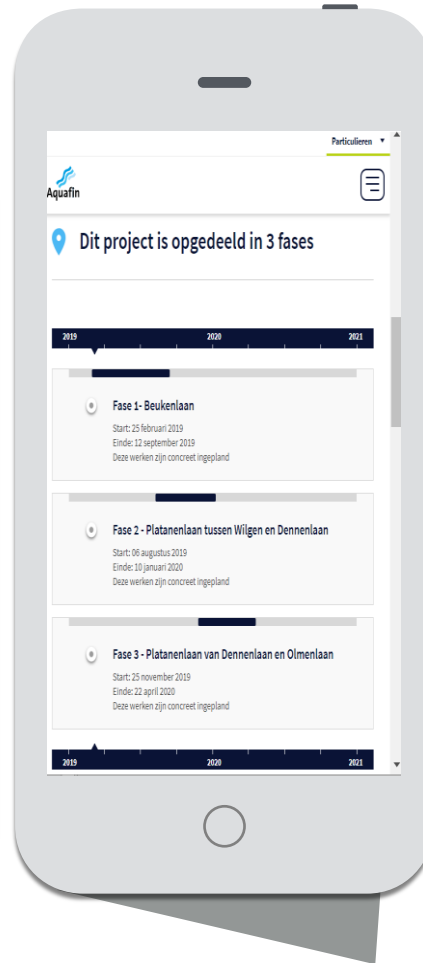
Particulieren ▼

Aquafin

Dit project is opgedeeld in 3 fases

2019 2020 2021

Fase 1- Beukenlaan
Start: 25 februari 2019
Einde: 12 september 2019
Deze werken zijn concreet ingepland

Fase 2 - Platanenlaan tussen Wilgen en Dennenlaan
Start: 06 augustus 2019
Einde: 10 januari 2020
Deze werken zijn concreet ingepland

Fase 3 - Platanenlaan van Dennenlaan en Olmenlaan
Start: 25 november 2019
Einde: 22 april 2020
Deze werken zijn concreet ingepland

2019 2020 2021